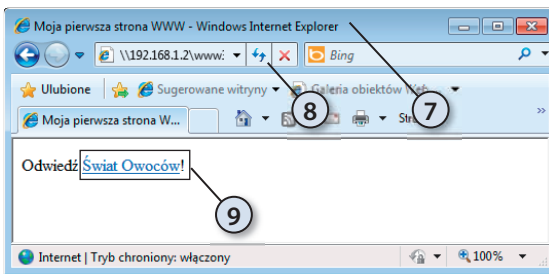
Moja pierwsza strona WWW - Windows Internet Explorer

\\192.168.1.2\www\

Bing

Ulubione

Sugerowane witryny

Galeria obiektów Web

Moja pierwsza strona W...

Str

8

7

Odwiedź Świat Owoców!

9

Internet | Tryb chroniony: włączony

100%